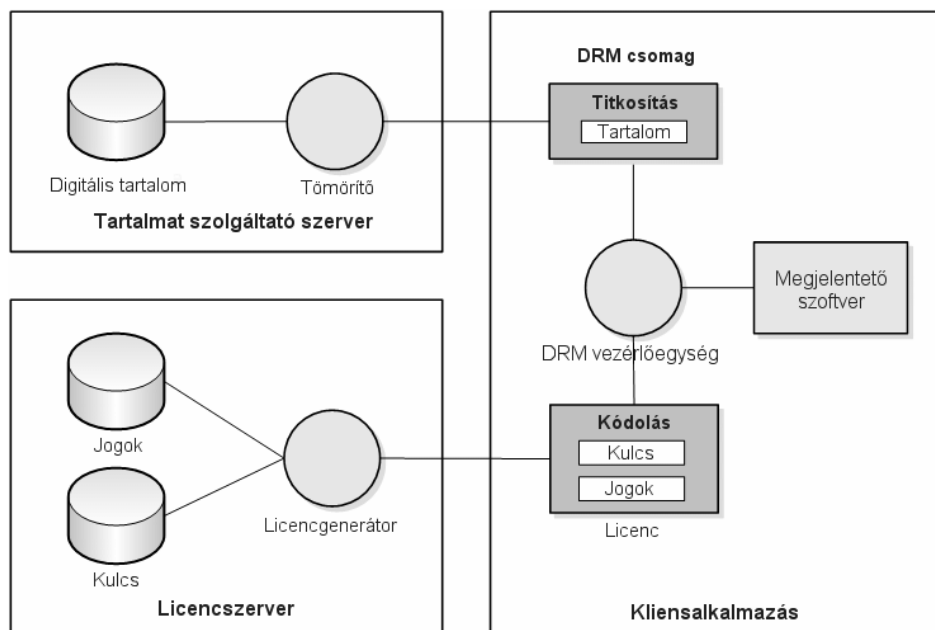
Digitális tartalom

Tömörítő

Tartalmat szolgáltató szerver

DRM csomag

Titkosítás

Tartalom

Megjelentető szoftver

DRM vezérlőegység

Jogok

Kulcs

Licencgenerátor

Licencszerver

Kódolás

Kulcs

Jogok

Licenc

Kliensalkalmazás